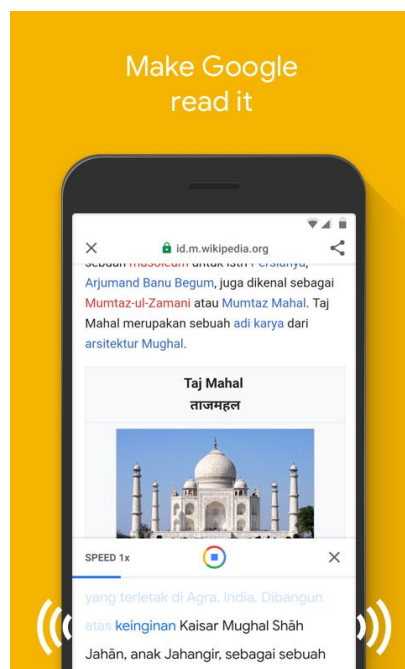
Make Google read it

id.m.wikipedia.org

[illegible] Arjumand Banu Begum, juga dikenal sebagai Mumtaz-ul-Zamani atau Mumtaz Mahal. Taj Mahal merupakan sebuah adi karya dari arsitektur Mughal.

Taj Mahal
ताजमहल

SPEED 1x

yang terletak di Agra, India. Dibangun atas keinginan Kaisar Mughal Shāh Jahān, anak Jahangir, sebagai sebuah